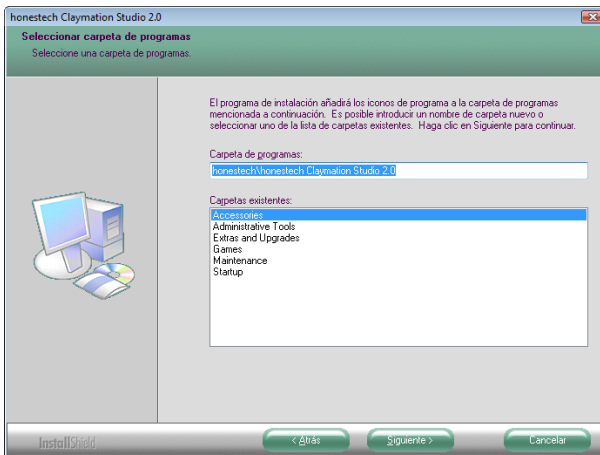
honestech Claymation Studio 2.0

Seleccionar carpeta de programas
Seleccione una carpeta de programas.

El programa de instalación añadirá los iconos de programa a la carpeta de programas mencionada a continuación. Es posible introducir un nombre de carpeta nuevo o seleccionar uno de la lista de carpetas existentes. Haga clic en Siguiente para continuar.

Carpeta de programas:
honestech\honestech Claymation Studio 2.0

Carpetas existentes:
Accessories
Administrative Tools
Extras and Upgrades
Games
Maintenance
Startup

InstallShield
< Atrás
Siguiente >
Cancelar